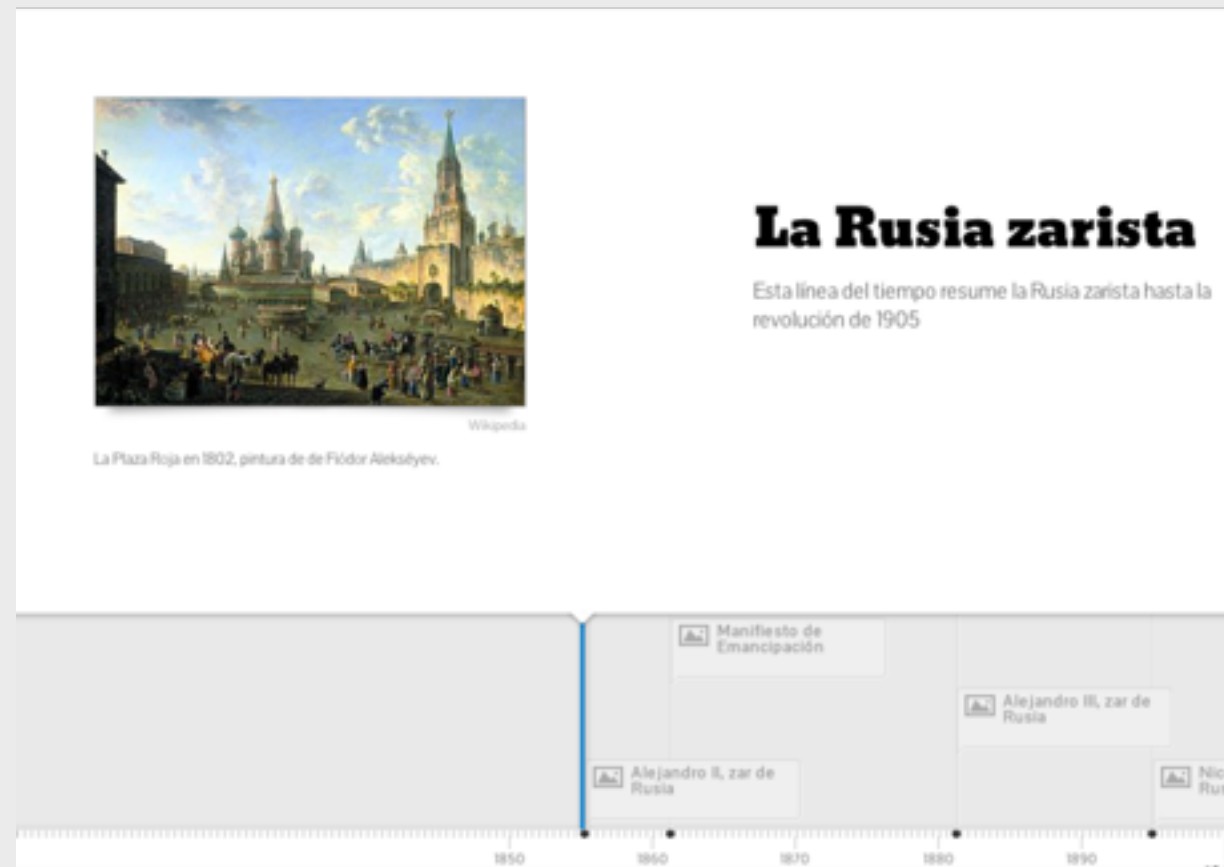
Wikipedia

La Plaza Roja en 1802, pintura de de Fiódor Alekséyev.

La Rusia zarista

Esta línea del tiempo resume la Rusia zarista hasta la revolución de 1905

Manifiesto de Emancipación

Alejandro III, zar de Rusia

Alejandro II, zar de Rusia

Nic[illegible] Ru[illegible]

1850

1860

1870

1880

1890